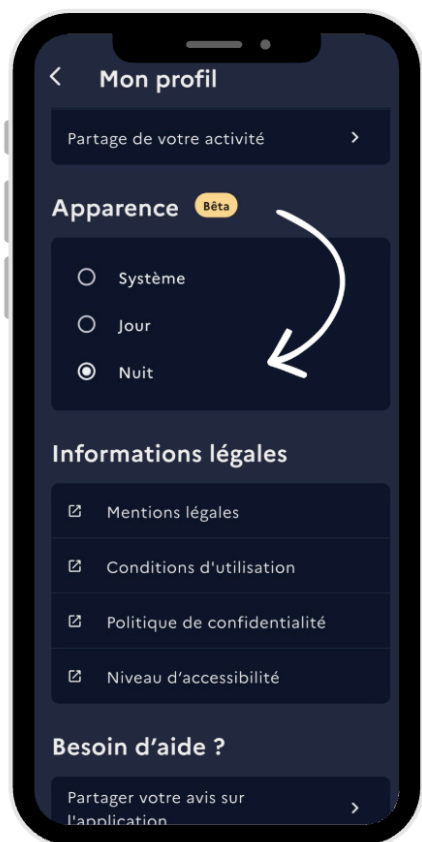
Mon profil

Partage de votre activité

Apparence Bêta

Système

Jour

Nuit

Informations légales

Mentions légales

Conditions d'utilisation

Politique de confidentialité

Niveau d'accessibilité

Besoin d'aide ?

Partager votre avis sur l'application